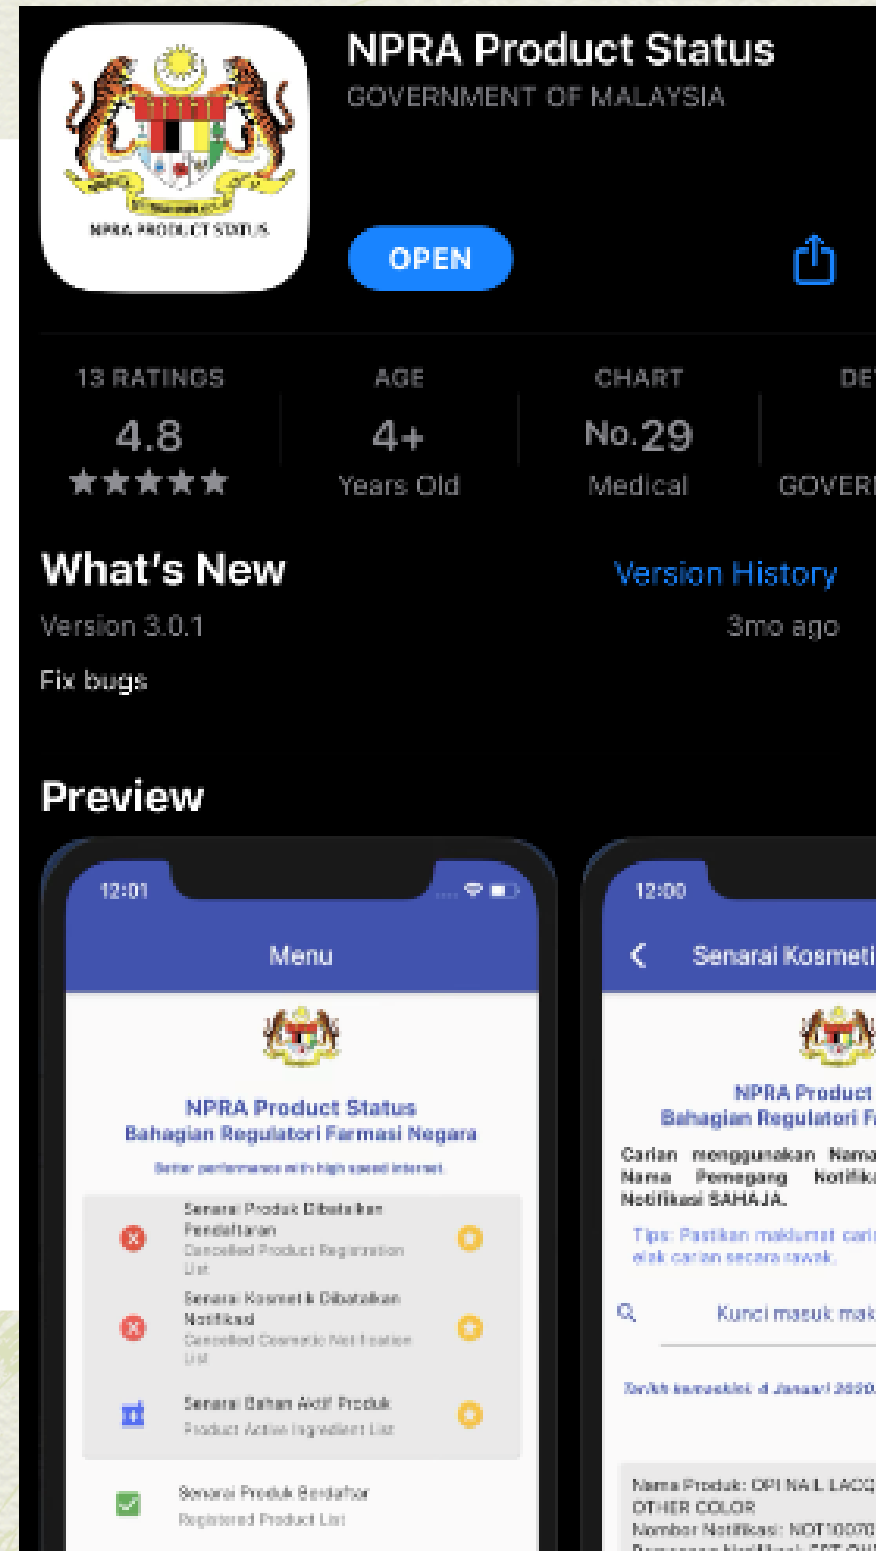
NPRA PRODUCT STATUS

NPRA Product Status
GOVERNMENT OF MALAYSIA

OPEN

13 RATINGS
4.8
★★★★★

AGE
4+
Years Old

CHART
No.29
Medical

DE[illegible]
GOVER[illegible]

What's New
Version History
Version 3.0.1
3mo ago
Fix bugs

Preview

12:01
Menu
NPRA Product Status
Bahagian Regulatori Farmasi Negara
Better performance with high speed internet
Senarai Produk Dibatalkan Pendaftaran
Cancelled Product Registration List
Senarai Kosmetik Dibatalkan Notifikasi
Cancelled Cosmetic Notification List
Senarai Bahan Aktif Produk
Product Active Ingredient List
Senarai Produk Berdaftar
Registered Product List

12:00
Senarai Kosmeti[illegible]
NPRA Product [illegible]
Bahagian Regulatori F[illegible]
Carian menggunakan Nama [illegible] Nama Pemegang Notifika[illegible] Notifikasi SAHAJA.
Tips: Pastikan maklumat cari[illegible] elak carian secara rawak.
Kunci masuk mak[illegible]
Tarikh kemaskini: 4 Januari 2020.
Nama Produk: OPI NAIL LACQ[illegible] OTHER COLOR
Nombor Notifikasi: NOT10070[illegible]
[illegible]